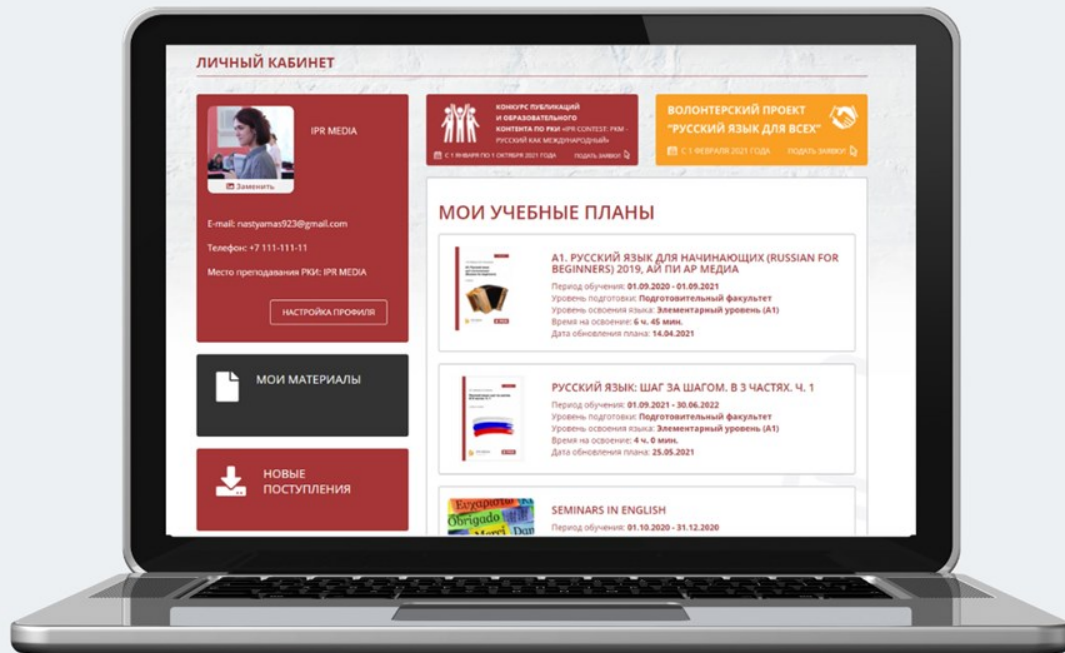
ЛИЧНЫЙ КАБИНЕТ

IPR MEDIA

Заменить

E-mail: nastyamas923@gmail.com

Телефон: +7 111-111-11

Место преподавания РКИ: IPR MEDIA

НАСТРОЙКА ПРОФИЛЯ

МОИ МАТЕРИАЛЫ

НОВЫЕ ПОСТУПЛЕНИЯ

КОНКУРС ПУБЛИКАЦИЙ И ОБРАЗОВАТЕЛЬНОГО КОНТЕНТА ПО РКИ «IPR CONTEST: РКИ - РУССКИЙ КАК МЕЖДУНАРОДНЫЙ»

С 1 ЯНВАРЯ ПО 1 ОКТЯБРЯ 2021 ГОДА ПОДАТЬ ЗАЯВКУ

ВОЛОНТЕРСКИЙ ПРОЕКТ "РУССКИЙ ЯЗЫК ДЛЯ ВСЕХ"

С 1 ФЕВРАЛЯ 2021 ГОДА ПОДАТЬ ЗАЯВКУ

МОИ УЧЕБНЫЕ ПЛАНЫ

А1. РУССКИЙ ЯЗЫК ДЛЯ НАЧИНАЮЩИХ (RUSSIAN FOR BEGINNERS) 2019, АЙ ПИ АР МЕДИА
Период обучения: 01.09.2020 - 01.09.2021
Уровень подготовки: Подготовительный факультет
Уровень освоения языка: Элементарный уровень (А1)
Время на освоение: 6 ч. 45 мин.
Дата обновления плана: 14.04.2021

РУССКИЙ ЯЗЫК: ШАГ ЗА ШАГОМ. В 3 ЧАСТЯХ. Ч. 1
Период обучения: 01.09.2021 - 30.06.2022
Уровень подготовки: Подготовительный факультет
Уровень освоения языка: Элементарный уровень (А1)
Время на освоение: 4 ч. 0 мин.
Дата обновления плана: 25.05.2021

Obrigado Merci

SEMINARS IN ENGLISH
Период обучения: 01.10.2020 - 31.12.2020